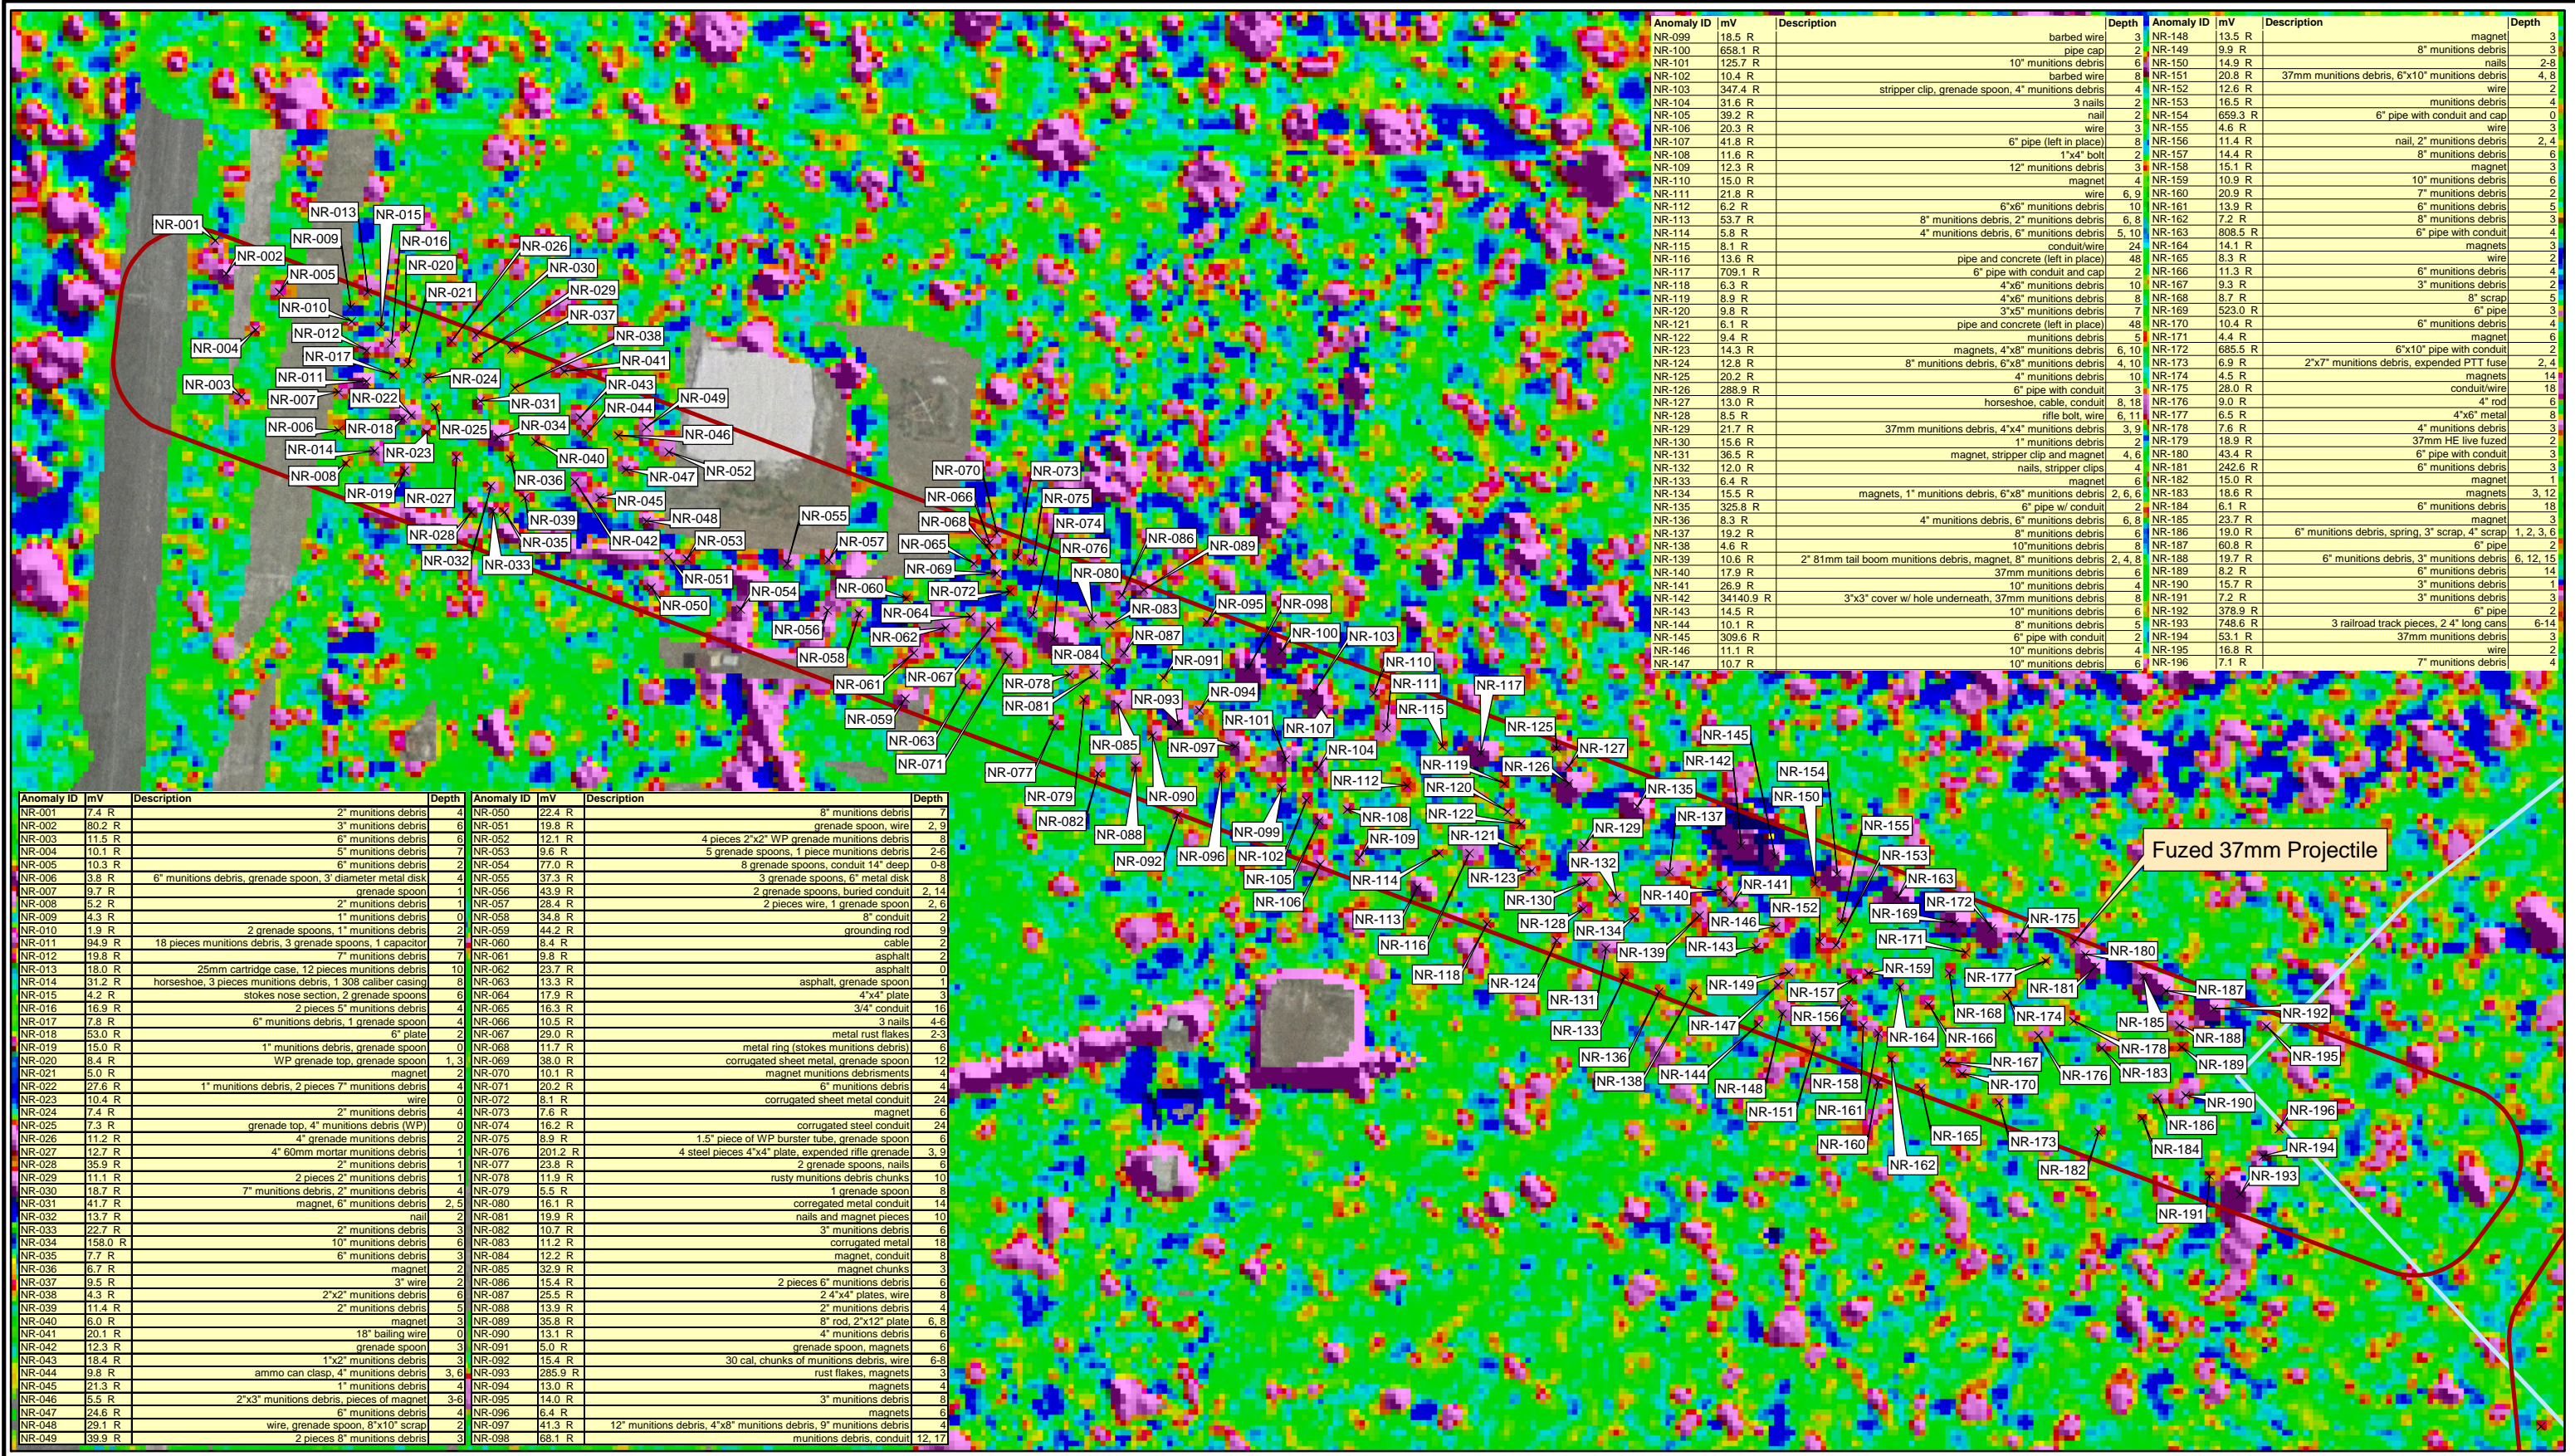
| Anomaly ID | mV | Description | Depth |
|---|---|---|---|
| NR-099 | 18.5 R | barbed wire | 3 |
| NR-100 | 658.1 R | pipe cap | 2 |
| NR-101 | 125.7 R | 10" munitions debris | 6 |
| NR-102 | 10.4 R | barbed wire | 8 |
| NR-103 | 347.4 R | stripper clip, grenade spoon, 4" munitions debris | 4 |
| NR-104 | 31.6 R | 3 nails | 2 |
| NR-105 | 39.2 R | nail | 2 |
| NR-106 | 20.3 R | wire | 3 |
| NR-107 | 41.8 R | 6" pipe (left in place) | 8 |
| NR-108 | 11.6 R | 1"x4" bolt | 2 |
| NR-109 | 12.3 R | 12" munitions debris | 3 |
| NR-110 | 15.0 R | magnet | 4 |
| NR-111 | 21.8 R | wire | 6, 9 |
| NR-112 | 6.2 R | 6"x6" munitions debris | 10 |
| NR-113 | 53.7 R | 8" munitions debris, 2" munitions debris | 6, 8 |
| NR-114 | 5.8 R | 4" munitions debris, 6" munitions debris | 5, 10 |
| NR-115 | 8.1 R | conduit/wire | 24 |
| NR-116 | 13.6 R | pipe and concrete (left in place) | 48 |
| NR-117 | 709.1 R | 6" pipe with conduit and cap | 2 |
| NR-118 | 6.3 R | 4"x6" munitions debris | 10 |
| NR-119 | 8.9 R | 4"x6" munitions debris | 8 |
| NR-120 | 9.8 R | 3"x5" munitions debris | 7 |
| NR-121 | 6.1 R | pipe and concrete (left in place) | 48 |
| NR-122 | 9.4 R | munitions debris | 5 |
| NR-123 | 14.3 R | magnets, 4"x8" munitions debris | 6, 10 |
| NR-124 | 12.8 R | 8" munitions debris, 6"x8" munitions debris | 4, 10 |
| NR-125 | 20.2 R | 4" munitions debris | 10 |
| NR-126 | 288.9 R | 6" pipe with conduit | 3 |
| NR-127 | 13.0 R | horseshoe, cable, conduit | 8, 18 |
| NR-128 | 8.5 R | rifle bolt, wire | 6, 11 |
| NR-129 | 21.7 R | 37mm munitions debris, 4"x4" munitions debris | 3, 9 |
| NR-130 | 15.6 R | 1" munitions debris | 2 |
| NR-131 | 36.5 R | magnet, stripper clip and magnet | 4, 6 |
| NR-132 | 12.0 R | nails, stripper clips | 4 |
| NR-133 | 6.4 R | magnet | 6 |
| NR-134 | 15.5 R | magnets, 1" munitions debris, 6"x8" munitions debris | 2, 6, 6 |
| NR-135 | 325.8 R | 6" pipe w/ conduit | 2 |
| NR-136 | 8.3 R | 4" munitions debris, 6" munitions debris | 6, 8 |
| NR-137 | 19.2 R | 8" munitions debris | 6 |
| NR-138 | 4.6 R | 10"munitions debris | 8 |
| NR-139 | 10.6 R | 2" 81mm tail boom munitions debris, magnet, 8" munitions debris | 2, 4, 8 |
| NR-140 | 17.9 R | 37mm munitions debris | 6 |
| NR-141 | 26.9 R | 10" munitions debris | 4 |
| NR-142 | 34140.9 R | 3"x3" cover w/ hole underneath, 37mm munitions debris | 8 |
| NR-143 | 14.5 R | 10" munitions debris | 6 |
| NR-144 | 10.1 R | 8" munitions debris | 5 |
| NR-145 | 309.6 R | 6" pipe with conduit | 2 |
| NR-146 | 11.1 R | 10" munitions debris | 4 |
| NR-147 | 10.7 R | 10" munitions debris | 6 |

| Anomaly ID | mV | Description | Depth |
|---|---|---|---|
| NR-148 | 13.5 R | magnet | 3 |
| NR-149 | 9.9 R | 8" munitions debris | 3 |
| NR-150 | 14.9 R | nails | 2-8 |
| NR-151 | 20.8 R | 37mm munitions debris, 6"x10" munitions debris | 4, 8 |
| NR-152 | 12.6 R | wire | 2 |
| NR-153 | 16.5 R | munitions debris | 4 |
| NR-154 | 659.3 R | 6" pipe with conduit and cap | 0 |
| NR-155 | 4.6 R | wire | 3 |
| NR-156 | 11.4 R | nail, 2" munitions debris | 2, 4 |
| NR-157 | 14.4 R | 8" munitions debris | 6 |
| NR-158 | 15.1 R | magnet | 3 |
| NR-159 | 10.9 R | 10" munitions debris | 6 |
| NR-160 | 20.9 R | 7" munitions debris | 2 |
| NR-161 | 13.9 R | 6" munitions debris | 5 |
| NR-162 | 7.2 R | 8" munitions debris | 3 |
| NR-163 | 808.5 R | 6" pipe with conduit | 4 |
| NR-164 | 14.1 R | magnets | 3 |
| NR-165 | 8.3 R | wire | 2 |
| NR-166 | 11.3 R | 6" munitions debris | 4 |
| NR-167 | 9.3 R | 3" munitions debris | 2 |
| NR-168 | 8.7 R | 8" scrap | 5 |
| NR-169 | 523.0 R | 6" pipe | 3 |
| NR-170 | 10.4 R | 6" munitions debris | 4 |
| NR-171 | 4.4 R | magnet | 6 |
| NR-172 | 685.5 R | 6"x10" pipe with conduit | 2 |
| NR-173 | 6.9 R | 2"x7" munitions debris, expended PTT fuse | 2, 4 |
| NR-174 | 4.5 R | magnets | 14 |
| NR-175 | 28.0 R | conduit/wire | 18 |
| NR-176 | 9.0 R | 4" rod | 6 |
| NR-177 | 6.5 R | 4"x6" metal | 8 |
| NR-178 | 7.6 R | 4" munitions debris | 3 |
| NR-179 | 18.9 R | 37mm HE live fuzed | 2 |
| NR-180 | 43.4 R | 6" pipe with conduit | 3 |
| NR-181 | 242.6 R | 6" munitions debris | 3 |
| NR-182 | 15.0 R | magnet | 1 |
| NR-183 | 18.6 R | magnets | 3, 12 |
| NR-184 | 6.1 R | 6" munitions debris | 18 |
| NR-185 | 23.7 R | magnet | 3 |
| NR-186 | 19.0 R | 6" munitions debris, spring, 3" scrap, 4" scrap | 1, 2, 3, 6 |
| NR-187 | 60.8 R | 6" pipe | 2 |
| NR-188 | 19.7 R | 6" munitions debris, 3" munitions debris | 6, 12, 15 |
| NR-189 | 8.2 R | 6" munitions debris | 14 |
| NR-190 | 15.7 R | 3" munitions debris | 1 |
| NR-191 | 7.2 R | 3" munitions debris | 3 |
| NR-192 | 378.9 R | 6" pipe | 2 |
| NR-193 | 748.6 R | 3 railroad track pieces, 2 4" long cans | 6-14 |
| NR-194 | 53.1 R | 37mm munitions debris | 3 |
| NR-195 | 16.8 R | wire | 2 |
| NR-196 | 7.1 R | 7" munitions debris | 4 |

NR-001 NR-002 NR-003 NR-004 NR-005 NR-006 NR-007 NR-008 NR-009 NR-010 NR-011 NR-012 NR-013 NR-014 NR-015 NR-016 NR-017 NR-018 NR-019 NR-020 NR-021 NR-022 NR-023 NR-024 NR-025 NR-026 NR-027 NR-028 NR-029 NR-030 NR-031 NR-032 NR-033 NR-034 NR-035 NR-036 NR-037 NR-038 NR-039 NR-040 NR-041 NR-042 NR-043 NR-044 NR-045 NR-046 NR-047 NR-048 NR-049 NR-050 NR-051 NR-052 NR-053 NR-054 NR-055 NR-056 NR-057 NR-058 NR-059 NR-060 NR-061 NR-062 NR-063 NR-064 NR-065 NR-066 NR-067 NR-068 NR-069 NR-070 NR-071 NR-072 NR-073 NR-074 NR-075 NR-076 NR-077 NR-078 NR-079 NR-080 NR-081 NR-082 NR-083 NR-084 NR-085 NR-086 NR-087 NR-088 NR-089 NR-090 NR-091 NR-092 NR-093 NR-094 NR-095 NR-096 NR-097 NR-098 NR-099 NR-100 NR-101 NR-102 NR-103 NR-104 NR-105 NR-106 NR-107 NR-108 NR-109 NR-110 NR-111 NR-112 NR-113 NR-114 NR-115 NR-116 NR-117 NR-118 NR-119 NR-120 NR-121 NR-122 NR-123 NR-124 NR-125 NR-126 NR-127 NR-128 NR-129 NR-130 NR-131 NR-132 NR-133 NR-134 NR-135 NR-136 NR-137 NR-138 NR-139 NR-140 NR-141 NR-142 NR-143 NR-144 NR-145 NR-146 NR-147 NR-148 NR-149 NR-150 NR-151 NR-152 NR-153 NR-154 NR-155 NR-156 NR-157 NR-158 NR-159 NR-160 NR-161 NR-162 NR-163 NR-164 NR-165 NR-166 NR-167 NR-168 NR-169 NR-170 NR-171 NR-172 NR-173 NR-174 NR-175 NR-176 NR-177 NR-178 NR-180 NR-181 NR-182 NR-183 NR-184 NR-185 NR-186 NR-187 NR-188 NR-189 NR-190 NR-191 NR-192 NR-193 NR-194 NR-195 NR-196

Fuzed 37mm Projectile

| Anomaly ID | mV | Description | Depth |
|---|---|---|---|
| NR-001 | 7.4 R | 2" munitions debris | 4 |
| NR-002 | 80.2 R | 3" munitions debris | 6 |
| NR-003 | 11.5 R | 6" munitions debris | 6 |
| NR-004 | 10.1 R | 5" munitions debris | 7 |
| NR-005 | 10.3 R | 6" munitions debris | 2 |
| NR-006 | 3.8 R | 6" munitions debris, grenade spoon, 3' diameter metal disk | 4 |
| NR-007 | 9.7 R | grenade spoon | 1 |
| NR-008 | 5.2 R | 2" munitions debris | 1 |
| NR-009 | 4.3 R | 1" munitions debris | 0 |
| NR-010 | 1.9 R | 2 grenade spoons, 1" munitions debris | 2 |
| NR-011 | 94.9 R | 18 pieces munitions debris, 3 grenade spoons, 1 capacitor | 7 |
| NR-012 | 19.8 R | 7" munitions debris | 7 |
| NR-013 | 18.0 R | 25mm cartridge case, 12 pieces munitions debris | 10 |
| NR-014 | 31.2 R | horseshoe, 3 pieces munitions debris, 1 308 caliber casing | 8 |
| NR-015 | 4.2 R | stokes nose section, 2 grenade spoons | 6 |
| NR-016 | 16.9 R | 2 pieces 5" munitions debris | 4 |
| NR-017 | 7.8 R | 6" munitions debris, 1 grenade spoon | 4 |
| NR-018 | 53.0 R | 6" plate | 2 |
| NR-019 | 15.0 R | 1" munitions debris, grenade spoon | 0 |
| NR-020 | 8.4 R | WP grenade top, grenade spoon | 1, 3 |
| NR-021 | 5.0 R | magnet | 2 |
| NR-022 | 27.6 R | 1" munitions debris, 2 pieces 7" munitions debris | 4 |
| NR-023 | 10.4 R | wire | 4 |
| NR-024 | 7.4 R | 2" munitions debris | 4 |
| NR-025 | 7.3 R | grenade top, 4" munitions debris (WP) | 0 |
| NR-026 | 11.2 R | 4" grenade munitions debris | 2 |
| NR-027 | 12.7 R | 4" 60mm mortar munitions debris | 1 |
| NR-028 | 35.9 R | 2" munitions debris | 1 |
| NR-029 | 11.1 R | 2 pieces 2" munitions debris | 1 |
| NR-030 | 18.7 R | 7" munitions debris, 2" munitions debris | 4 |
| NR-031 | 41.7 R | magnet, 6" munitions debris | 2, 5 |
| NR-032 | 13.7 R | nail | 2 |
| NR-033 | 22.7 R | 2" munitions debris | 3 |
| NR-034 | 158.0 R | 10" munitions debris | 6 |
| NR-035 | 7.7 R | 6" munitions debris | 3 |
| NR-036 | 6.7 R | magnet | 2 |
| NR-037 | 9.5 R | 3" wire | 2 |
| NR-038 | 4.3 R | 2"x2" munitions debris | 6 |
| NR-039 | 11.4 R | 2" munitions debris | 5 |
| NR-040 | 6.0 R | magnet | 3 |
| NR-041 | 20.1 R | 18" bailing wire | 0 |
| NR-042 | 12.3 R | grenade spoon | 3 |
| NR-043 | 18.4 R | 1"x2" munitions debris | 3 |
| NR-044 | 9.8 R | ammo can clasp, 4" munitions debris | 3, 6 |
| NR-045 | 21.3 R | 1" munitions debris | 4 |
| NR-046 | 5.5 R | 2"x3" munitions debris, pieces of magnet | 3-6 |
| NR-047 | 24.6 R | 6" munitions debris | 4 |
| NR-048 | 29.1 R | wire, grenade spoon, 8"x10" scrap | 2 |
| NR-049 | 39.9 R | 2 pieces 8" munitions debris | 3 |

| Anomaly ID | mV | Description | Depth |
|---|---|---|---|
| NR-050 | 22.4 R | 8" munitions debris | 7 |
| NR-051 | 19.8 R | grenade spoon, wire | 2, 9 |
| NR-052 | 12.1 R | 4 pieces 2"x2" WP grenade munitions debris | 8 |
| NR-053 | 9.6 R | 5 grenade spoons, 1 piece munitions debris | 2-6 |
| NR-054 | 77.0 R | 8 grenade spoons, conduit 14" deep | 0-8 |
| NR-055 | 37.3 R | 3 grenade spoons, 6" metal disk | 8 |
| NR-056 | 43.9 R | 2 grenade spoons, buried conduit | 2, 14 |
| NR-057 | 28.4 R | 2 pieces wire, 1 grenade spoon | 2, 6 |
| NR-058 | 34.8 R | 8" conduit | 6 |
| NR-059 | 44.2 R | grounding rod | 9 |
| NR-060 | 8.4 R | cable | 2 |
| NR-061 | 9.8 R | asphalt | 2 |
| NR-062 | 23.7 R | asphalt | 0 |
| NR-063 | 13.3 R | asphalt, grenade spoon | 1 |
| NR-064 | 17.9 R | 4"x4" plate | 3 |
| NR-065 | 16.3 R | 3/4" conduit | 16 |
| NR-066 | 10.5 R | 3 nails | 4-6 |
| NR-067 | 29.0 R | metal rust flakes | 2-3 |
| NR-068 | 11.7 R | metal ring (stokes munitions debris) | 6 |
| NR-069 | 38.0 R | corrugated sheet metal, grenade spoon | 12 |
| NR-070 | 10.1 R | magnet munitions debrisments | 4 |
| NR-071 | 20.2 R | 6" munitions debris | 4 |
| NR-072 | 8.1 R | corrugated sheet metal conduit | 24 |
| NR-073 | 7.6 R | magnet | 6 |
| NR-074 | 16.2 R | corrugated steel conduit | 24 |
| NR-075 | 8.9 R | 1.5" piece of WP burster tube, grenade spoon | 6 |
| NR-076 | 201.2 R | 4 steel pieces 4"x4" plate, expended rifle grenade | 3, 9 |
| NR-077 | 23.8 R | 2 grenade spoons, nails | 6 |
| NR-078 | 11.9 R | rusty munitions debris chunks | 10 |
| NR-079 | 5.5 R | 1 grenade spoon | 8 |
| NR-080 | 16.1 R | corregated metal conduit | 14 |
| NR-081 | 19.9 R | nails and magnet pieces | 10 |
| NR-082 | 10.7 R | 3" munitions debris | 6 |
| NR-083 | 11.2 R | corrugated metal | 18 |
| NR-084 | 12.2 R | magnet, conduit | 3 |
| NR-085 | 32.9 R | magnet chunks | 3 |
| NR-086 | 15.4 R | 2 pieces 6" munitions debris | 6 |
| NR-087 | 25.5 R | 2 4"x4" plates, wire | 8 |
| NR-088 | 13.9 R | 2" munitions debris | 4 |
| NR-089 | 35.8 R | 8" rod, 2"x12" plate | 6, 8 |
| NR-090 | 13.1 R | 4" munitions debris | 6 |
| NR-091 | 5.0 R | grenade spoon, magnets | 6 |
| NR-092 | 15.4 R | 30 cal, chunks of munitions debris, wire | 6-8 |
| NR-093 | 285.9 R | rust flakes, magnets | 3 |
| NR-094 | 13.0 R | magnets | 4 |
| NR-095 | 14.0 R | 3" munitions debris | 8 |
| NR-096 | 6.4 R | magnets | 6 |
| NR-097 | 41.3 R | 12" munitions debris, 4"x8" munitions debris, 9" munitions debris | 4 |
| NR-098 | 68.1 R | munitions debris, conduit | 12, 17 |